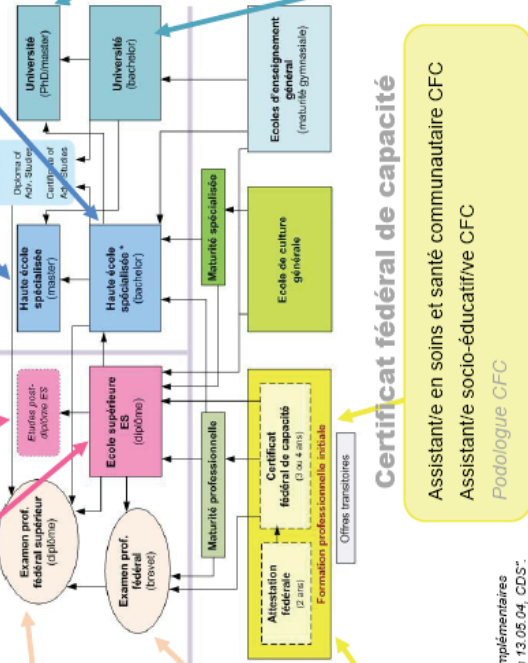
Université (PhD/master)

Université (bachelor)

Diploma of Adv. Studies

Certificate of Adv. Studies

Ecoles d'enseignement général (maturité gymnasiale)

Haute école spécialisée (master)

Haute école spécialisée * (bachelor)

Maturité spécialisée

Ecole de culture générale

Etudes post-diplôme ES

Ecole supérieure ES (diplôme)

Maturité professionnelle

Examen prof. fédéral supérieur (diplôme)

Examen prof. fédéral (brevet)

Attestation fédérale (2 ans)

Certificat fédéral de capacité (3 ou 4 ans)

Formation professionnelle initiale

Offres transitoires

Certificat fédéral de capacité

Assistant/e en soins et santé communautaire CFC

Assistant/e socio-éducatif/ve CFC

Podologue CFC

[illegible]mplémentaires
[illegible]13.05.04, CDS".